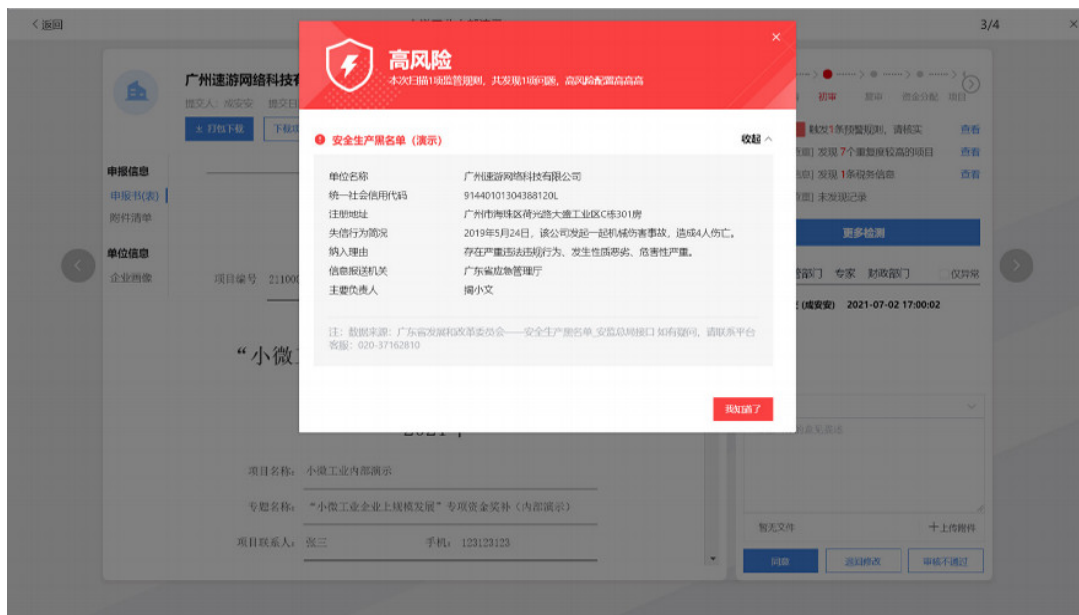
< 返回

3/4

×

广州速游网络科技有

提交人：成安安

打包下载

下载

申报信息

申报书(表)

附件清单

单位信息

企业画像

项目编号 21100

“小微工

2021 年

项目名称： 小微工业内部演示

专题名称： “小微工业企业上规模发展”专项资金奖补（内部演示）

项目联系人： 张三 手机： 123123123

高风险

本次扫描1项监管规则，共发现1项问题，高风险配置高高高

×

安全生产黑名单（演示）

收起 ^

| | |
|---|---|
| 单位名称 | 广州速游网络科技有限公司 |
| 统一社会信用代码 | 91440101304388120L |
| 注册地址 | 广州市海珠区荷光路大德工业区C栋301房 |
| 失信行为简况 | 2019年5月24日，该公司发起一起机械伤害事故，造成4人伤亡。 |
| 纳入理由 | 存在严重违法违规行为、发生性质恶劣、危害性严重。 |
| 信息报送机关 | 广东省应急管理厅 |
| 主要负责人 | 揭小文 |

注：数据来源：广东省发展和改革委员会——安全生产黑名单_安监总局接口 如有疑问，请联系平台客服：020-37162810

我知道了

初审 复审 资金分配 项目

触发1条预警规则，请核实 查看

发现 7 个重复度较高的项目 查看

发现 1条税务信息 查看

未发现记录

更多检测

部门 专家 财政部门 仅异常

(成安安) 2021-07-02 17:00:02

暂无文件

十上传附件

同意

返回修改

审核不通过